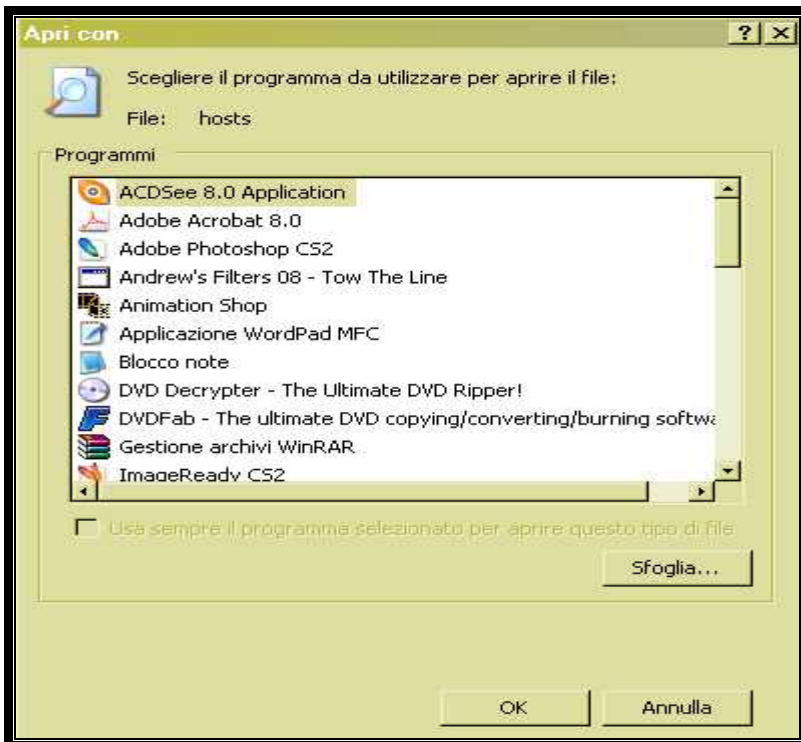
Apri con ? X

Scegliere il programma da utilizzare per aprire il file:

File: hosts

Programmi

ACDSee 8.0 Application
Adobe Acrobat 8.0
Adobe Photoshop CS2
Andrew's Filters 08 - Tow The Line
Animation Shop
Applicazione WordPad MFC
Blocco note
DVD Decrypter - The Ultimate DVD Ripper!
DVDFab - The ultimate DVD copying/converting/burning softwa
Gestione archivi WinRAR
ImageReady CS2

Usa sempre il programma selezionato per aprire questo tipo di file

Sfoglia...

OK Annulla